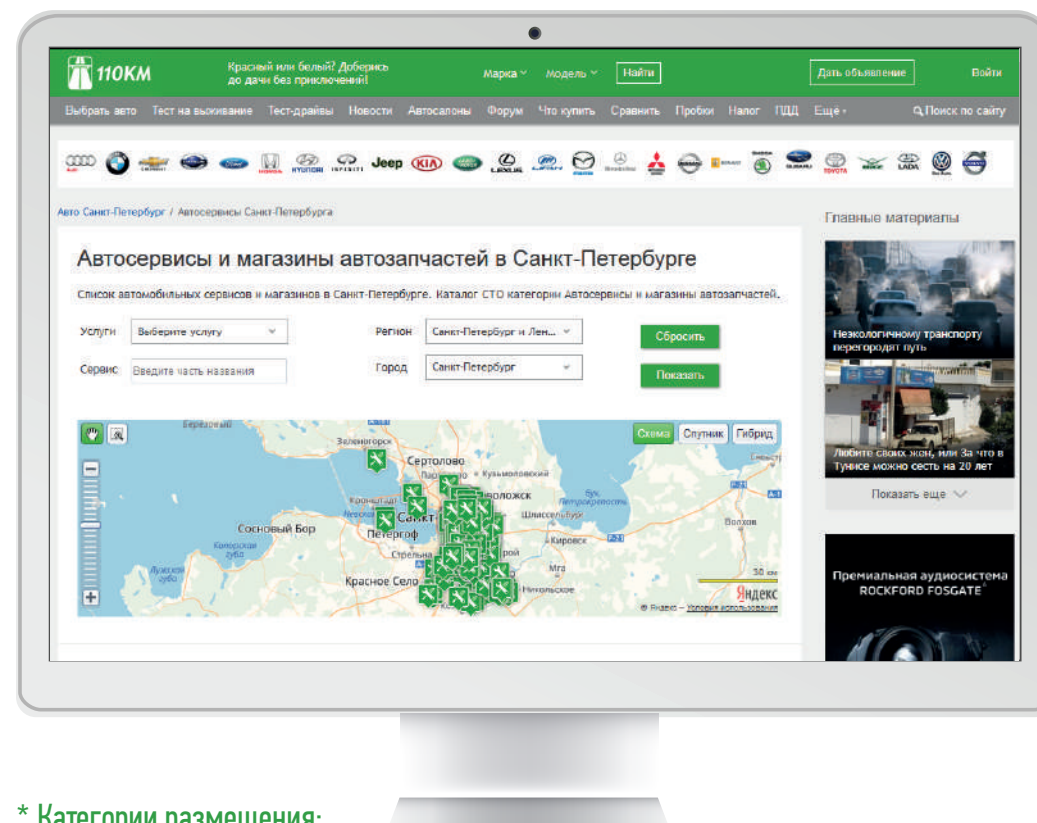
110КМ

Красный или белый? Доберись до дачи без приключений!

Марка Модель Найти

Дать объявление

Войти

Выбрать авто Тест на выживание Тест-драйвы Новости Автосалоны Форум Что купить Сравнить Пробки Налог ПДД Ещё

Поиск по сайту

Jeep KIA LEXUS MAZDA SKODA SUBARU TOYOTA LADA

Авто Санкт-Петербург / Автосервисы Санкт-Петербурга

Главные материалы

Автосервисы и магазины автозапчастей в Санкт-Петербурге

Список автомобильных сервисов и магазинов в Санкт-Петербурге. Каталог СТО категории Автосервисы и магазины автозапчастей.

Услуги Выберите услугу

Регион Санкт-Петербург и Лен...

Сбросить

Сервис Введите часть названия

Город Санкт-Петербург

Показать

Схема Спутник Гибрид

Зеленогорск

Сертолово

Кузьмоловский

Всеволожск

Кронштадт

Санкт-Петербург

Шлиссельбург

Сосновый Бор

Петергоф

Кировск

Волхов

Стрельна

Мга

Красное Село

Никольское

50 км

Яндекс

© Яндекс — Условия использования

Неэкологичному транспорту перегородят путь

Любите своих жен, или За что в Тунисе можно сесть на 20 лет

Показать еще

Премиальная аудиосистема ROCKFORD FOSGATE

* Категории размещения: